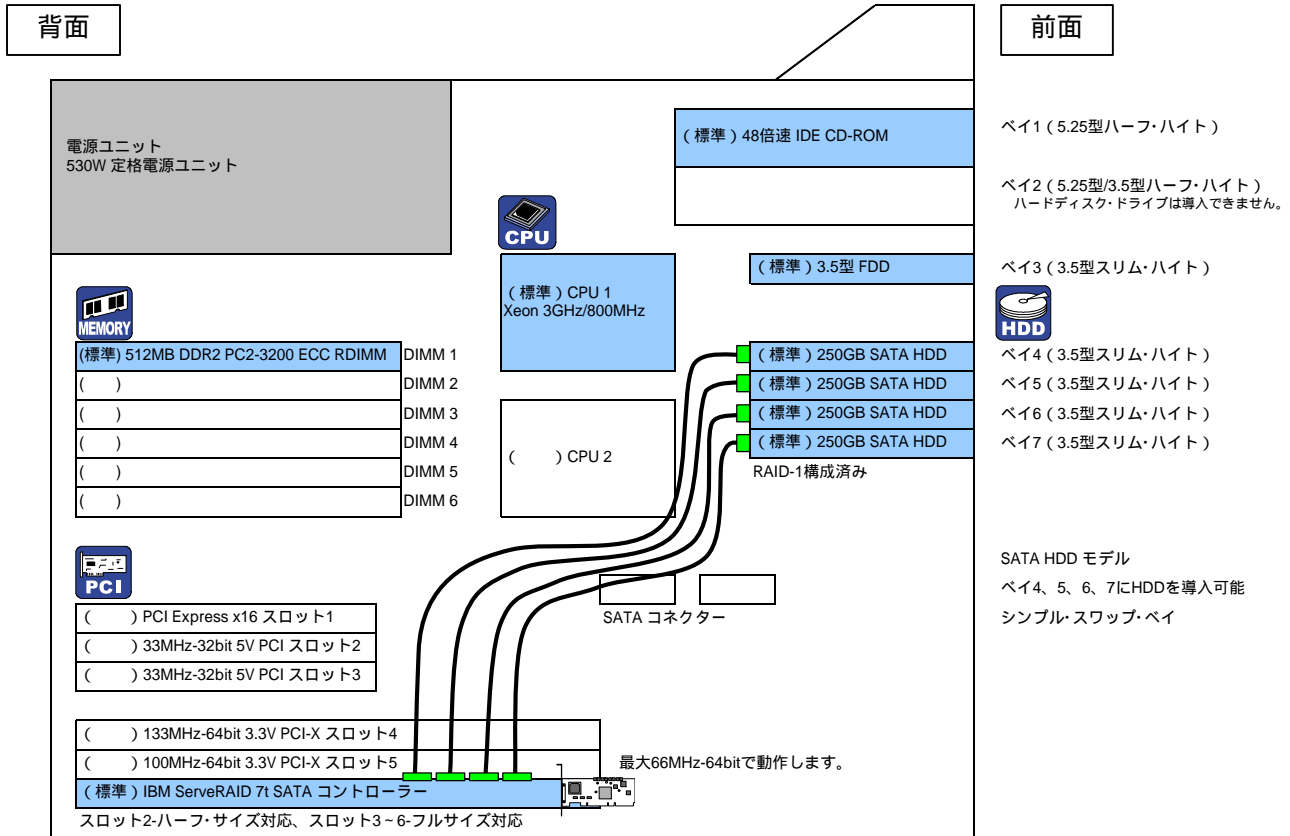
背面

前面

電源ユニット
530W 定格電源ユニット

(標準) 48倍速 IDE CD-ROM

ベイ1 (5.25型ハーフ・ハイト)

ベイ2 (5.25型/3.5型ハーフ・ハイト)
ハードディスク・ドライブは導入できません。

CPU

(標準) 3.5型 FDD

ベイ3 (3.5型スリム・ハイト)

(標準) CPU 1
Xeon 3GHz/800MHz

MEMORY

HDD

| (標準) 512MB DDR2 PC2-3200 ECC RDIMM | DIMM 1 |
|---|---|
| ( ) | DIMM 2 |
| ( ) | DIMM 3 |
| ( ) | DIMM 4 |
| ( ) | DIMM 5 |
| ( ) | DIMM 6 |

( ) CPU 2

(標準) 250GB SATA HDD
(標準) 250GB SATA HDD
(標準) 250GB SATA HDD
(標準) 250GB SATA HDD
RAID-1構成済み

ベイ4 (3.5型スリム・ハイト)
ベイ5 (3.5型スリム・ハイト)
ベイ6 (3.5型スリム・ハイト)
ベイ7 (3.5型スリム・ハイト)

PCI

SATA HDD モデル
ベイ4、5、6、7にHDDを導入可能
シンプル・スワップ・ベイ

( ) PCI Express x16 スロット1
( ) 33MHz-32bit 5V PCI スロット2
( ) 33MHz-32bit 5V PCI スロット3

SATA コネクター

( ) 133MHz-64bit 3.3V PCI-X スロット4
( ) 100MHz-64bit 3.3V PCI-X スロット5
(標準) IBM ServeRAID 7t SATA コントローラー

最大66MHz-64bitで動作します。

スロット2-ハーフ・サイズ対応、スロット3~6-フルサイズ対応